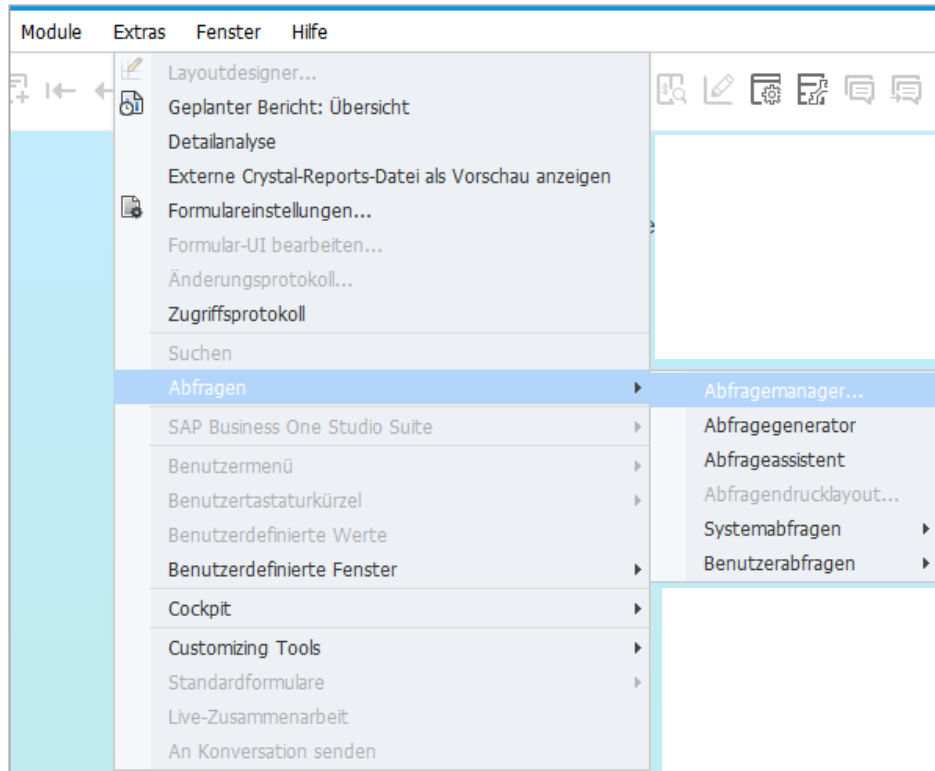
Module Extras Fenster Hilfe

Layoutdesigner...
Geplanter Bericht: Übersicht
Detailanalyse
Externe Crystal-Reports-Datei als Vorschau anzeigen
Formulareinstellungen...
Formular-UI bearbeiten...
Änderungsprotokoll...
Zugriffsprotokoll
Suchen
Abfragen
SAP Business One Studio Suite
Benutzermenü
Benutzertastaturkürzel
Benutzerdefinierte Werte
Benutzerdefinierte Fenster
Cockpit
Customizing Tools
Standardformulare
Live-Zusammenarbeit
An Konversation senden

Abfragemanager...
Abfragegenerator
Abfrageassistent
Abfragendrucklayout...
Systemabfragen
Benutzerabfragen